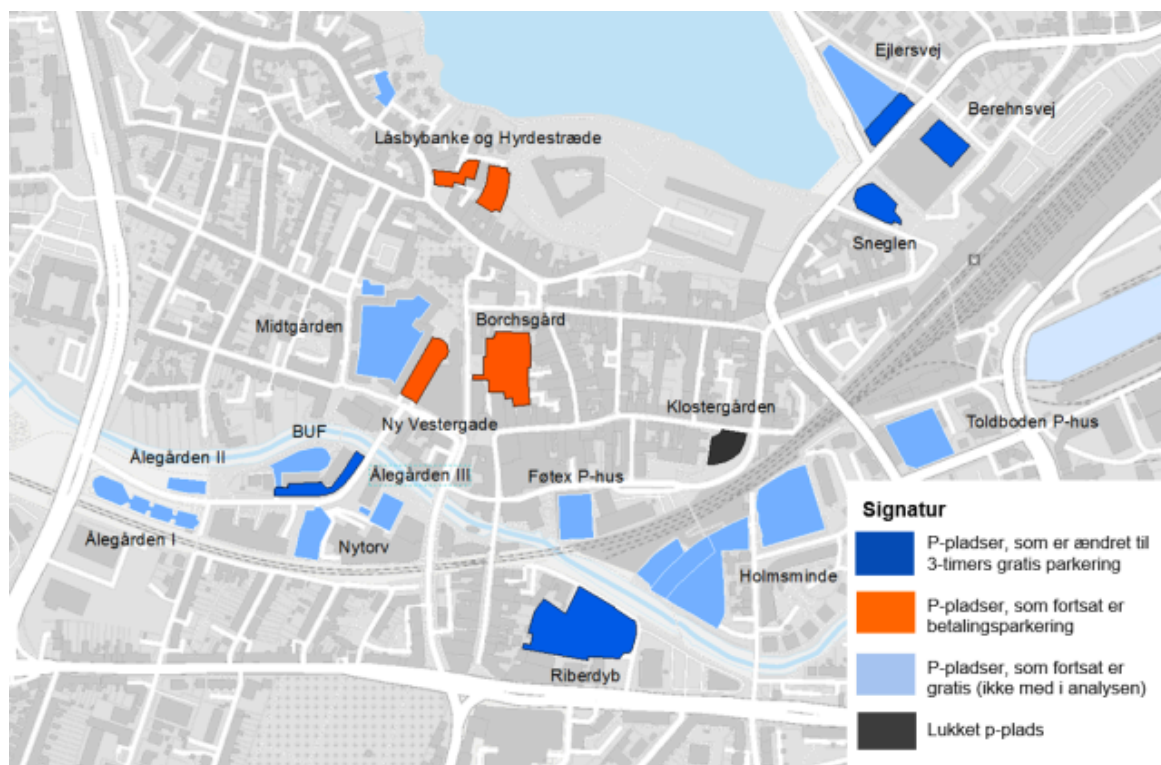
Ejlersvej

Berehnsvej

Låsbybanke og Hyrdestræde

Sneglen

Midtgården

Borchsgård

Klostergården

Ny Vestergade

BUF

Ålegården II

Ålegården III

Føtex P-hus

Toldboden P-hus

Ålegården I

Nytorv

Holmsminde

Riberdyb

Signatur

P-pladser, som er ændret til 3-timers gratis parkering

P-pladser, som fortsat er betalingsparkering

P-pladser, som fortsat er gratis (ikke med i analysen)

Lukket p-plads